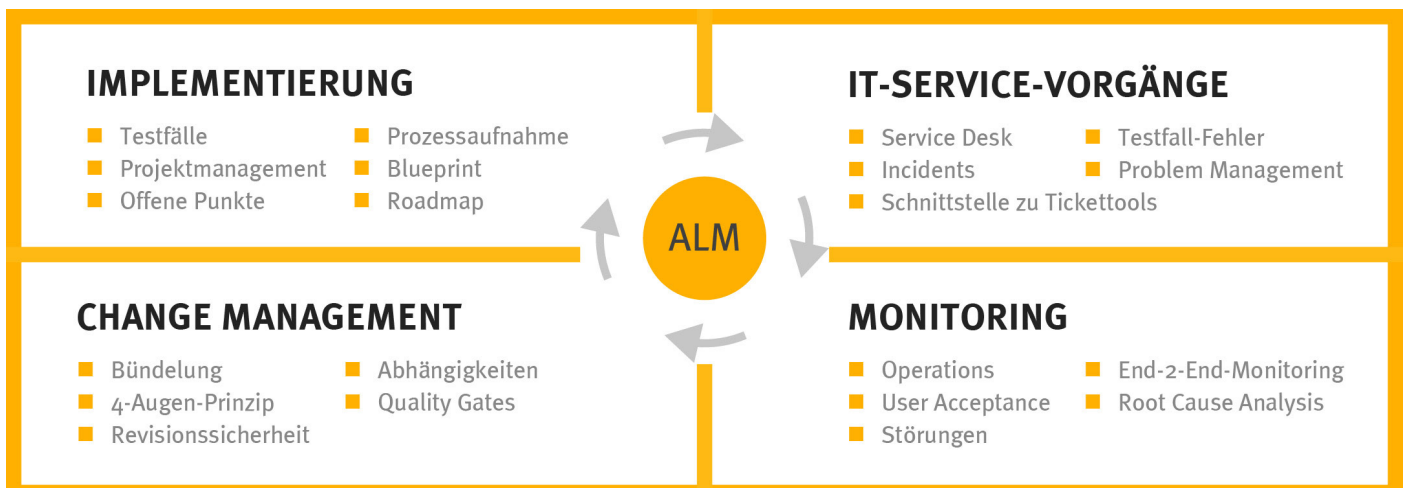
IMPLEMENTIERUNG

- Testfälle
- Projektmanagement
- Offene Punkte
- Prozessaufnahme
- Blueprint
- Roadmap

IT-SERVICE-VORGÄNGE

- Service Desk
- Incidents
- Schnittstelle zu Tickettools
- Testfall-Fehler
- Problem Management

ALM

CHANGE MANAGEMENT

- Bündelung
- 4-Augen-Prinzip
- Revisionssicherheit
- Abhängigkeiten
- Quality Gates

MONITORING

- Operations
- User Acceptance
- Störungen
- End-2-End-Monitoring
- Root Cause Analysis